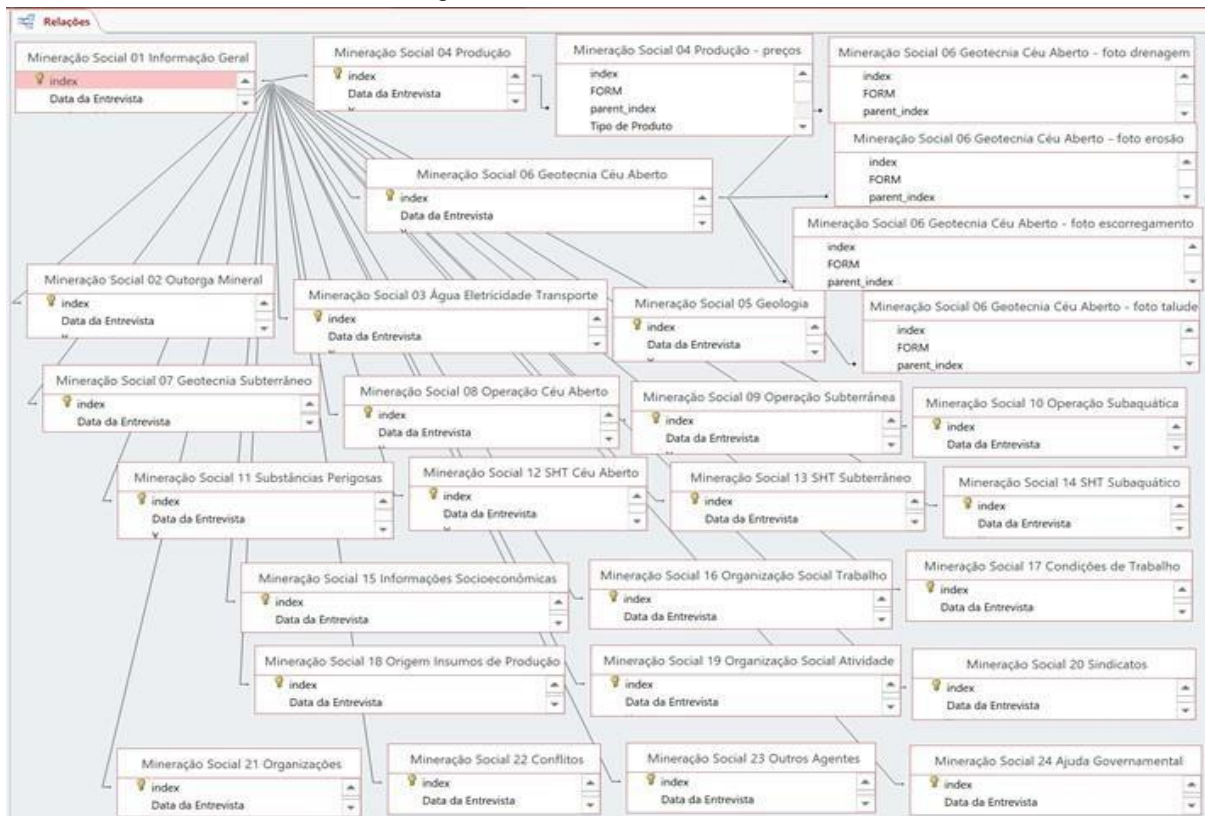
Relações

Mineração Social 01 Informação Geral
index
Data da Entrevista

Mineração Social 04 Produção
index
Data da Entrevista

Mineração Social 04 Produção - preços
index
FORM
parent_index
Tipo de Produto

Mineração Social 06 Geotecnia Céu Aberto - foto drenagem
index
FORM
parent_index

Mineração Social 06 Geotecnia Céu Aberto - foto erosão
index
FORM
parent_index

Mineração Social 06 Geotecnia Céu Aberto
index
Data da Entrevista

Mineração Social 06 Geotecnia Céu Aberto - foto escorregamento
index
FORM
parent_index

Mineração Social 02 Outorga Mineral
index
Data da Entrevista

Mineração Social 03 Água Eletricidade Transporte
index
Data da Entrevista

Mineração Social 05 Geologia
index
Data da Entrevista

Mineração Social 06 Geotecnia Céu Aberto - foto talude
index
FORM
parent_index

Mineração Social 07 Geotecnia Subterrâneo
index
Data da Entrevista

Mineração Social 08 Operação Céu Aberto
index
Data da Entrevista

Mineração Social 09 Operação Subterrânea
index
Data da Entrevista

Mineração Social 10 Operação Subaquática
index
Data da Entrevista

Mineração Social 11 Substâncias Perigosas
index
Data da Entrevista

Mineração Social 12 SHT Céu Aberto
index
Data da Entrevista

Mineração Social 13 SHT Subterrâneo
index
Data da Entrevista

Mineração Social 14 SHT Subaquático
index
Data da Entrevista

Mineração Social 15 Informações Socioeconômicas
index
Data da Entrevista

Mineração Social 16 Organização Social Trabalho
index
Data da Entrevista

Mineração Social 17 Condições de Trabalho
index
Data da Entrevista

Mineração Social 18 Origem Insumos de Produção
index
Data da Entrevista

Mineração Social 19 Organização Social Atividade
index
Data da Entrevista

Mineração Social 20 Sindicatos
index
Data da Entrevista

Mineração Social 21 Organizações
index
Data da Entrevista

Mineração Social 22 Conflitos
index
Data da Entrevista

Mineração Social 23 Outros Agentes
index
Data da Entrevista

Mineração Social 24 Ajuda Governamental
index
Data da Entrevista